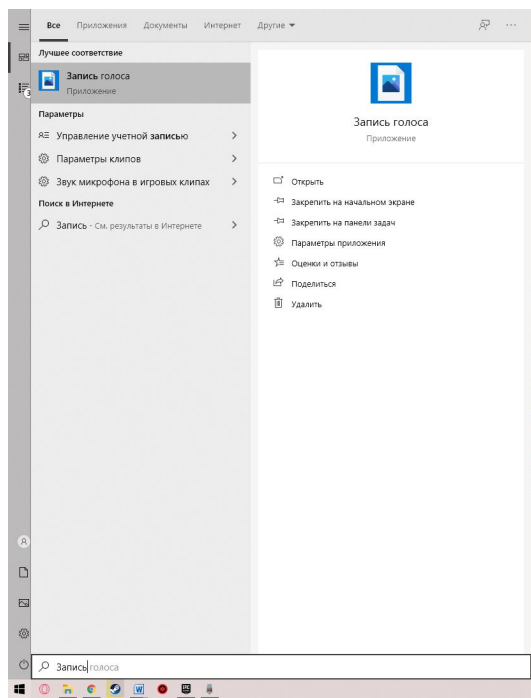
Все Приложения Документы Интернет Другие ▾

Лучшее соответствие

Запись голоса
Приложение

Параметры

Управление учетной записью >

Параметры клипов >

Звук микрофона в игровых клипах >

Поиск в Интернете

Запись - См. результаты в Интернете >

Запись голоса
Приложение

Открыть

Закрепить на начальном экране

Закрепить на панели задач

Параметры приложения

Оценки и отзывы

Поделиться

Удалить

Запись голоса